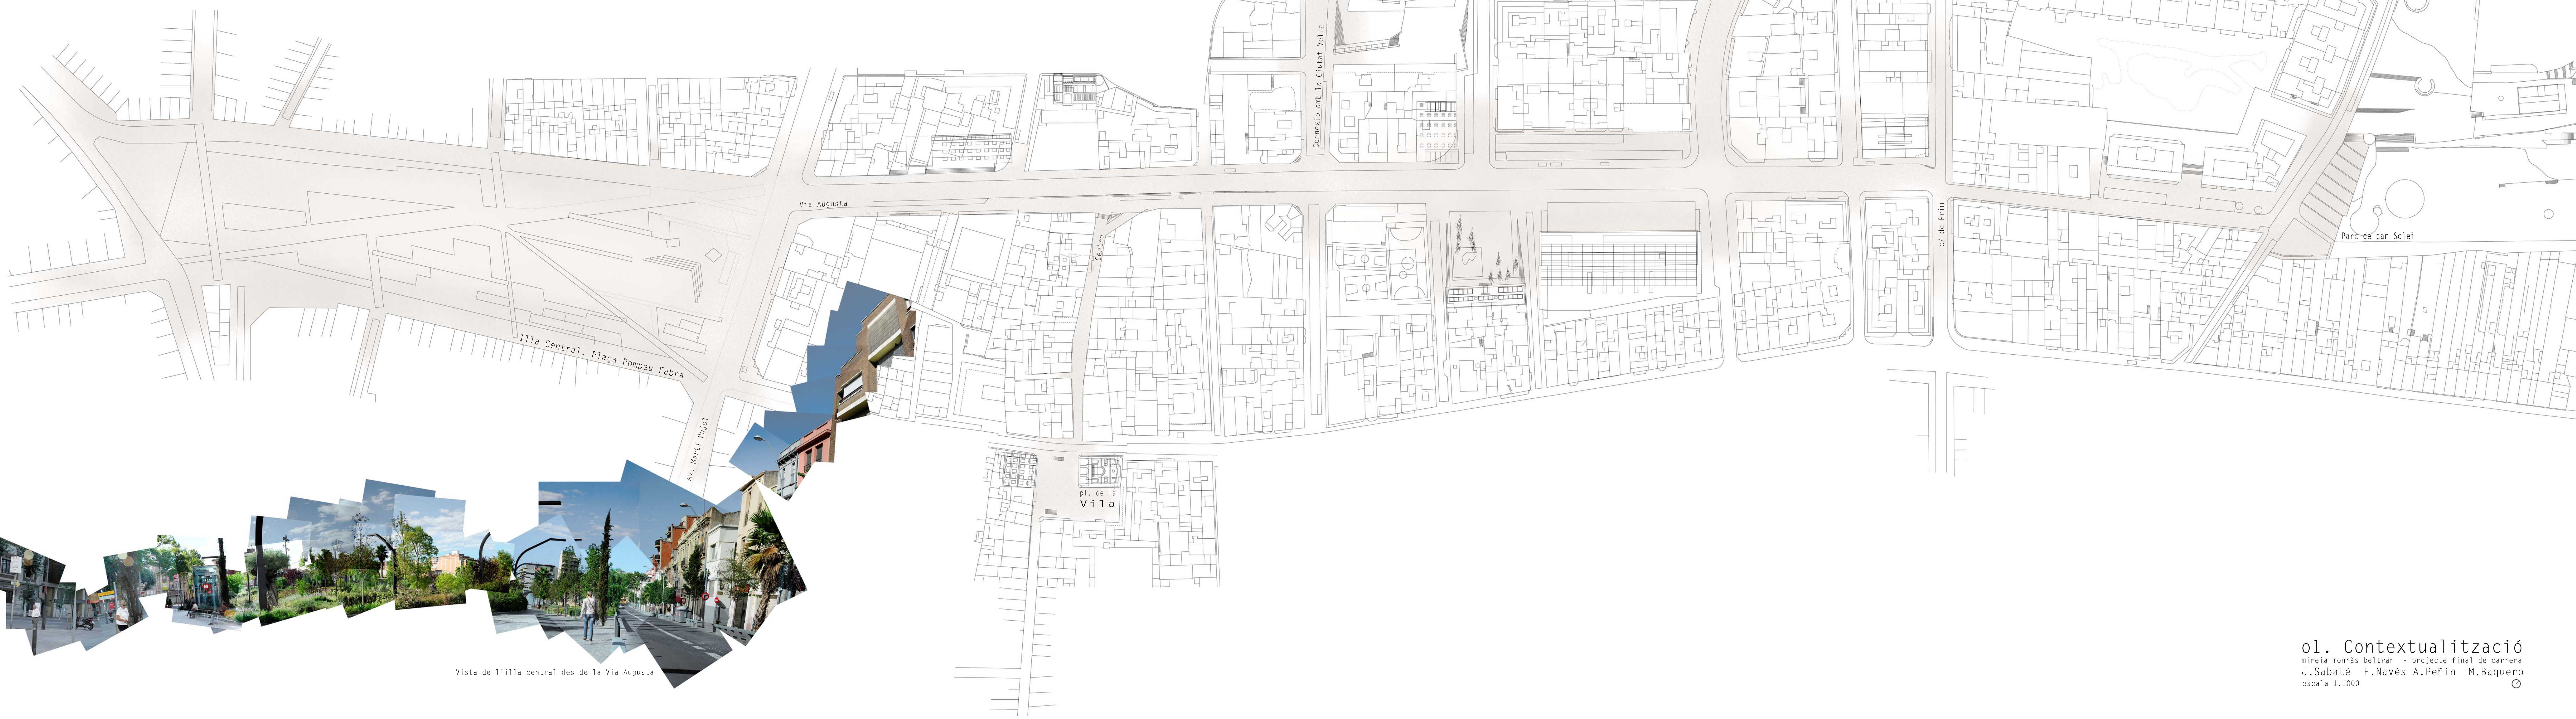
Via Augusta

Connexió amb la Ciutat Vella

Centre

c/ de Prim

Parc de can Solei

Illa Central. Plaça Pompeu Fabra

Av. Martí Pujol

pl. de la
Vila

Vista de l'illa central des de la Via Augusta

o1. Contextualització
mireia monràs beltrán • projecte final de carrera
J.Sabaté F.Navés A.Peñin M.Baquero
escala 1.1000